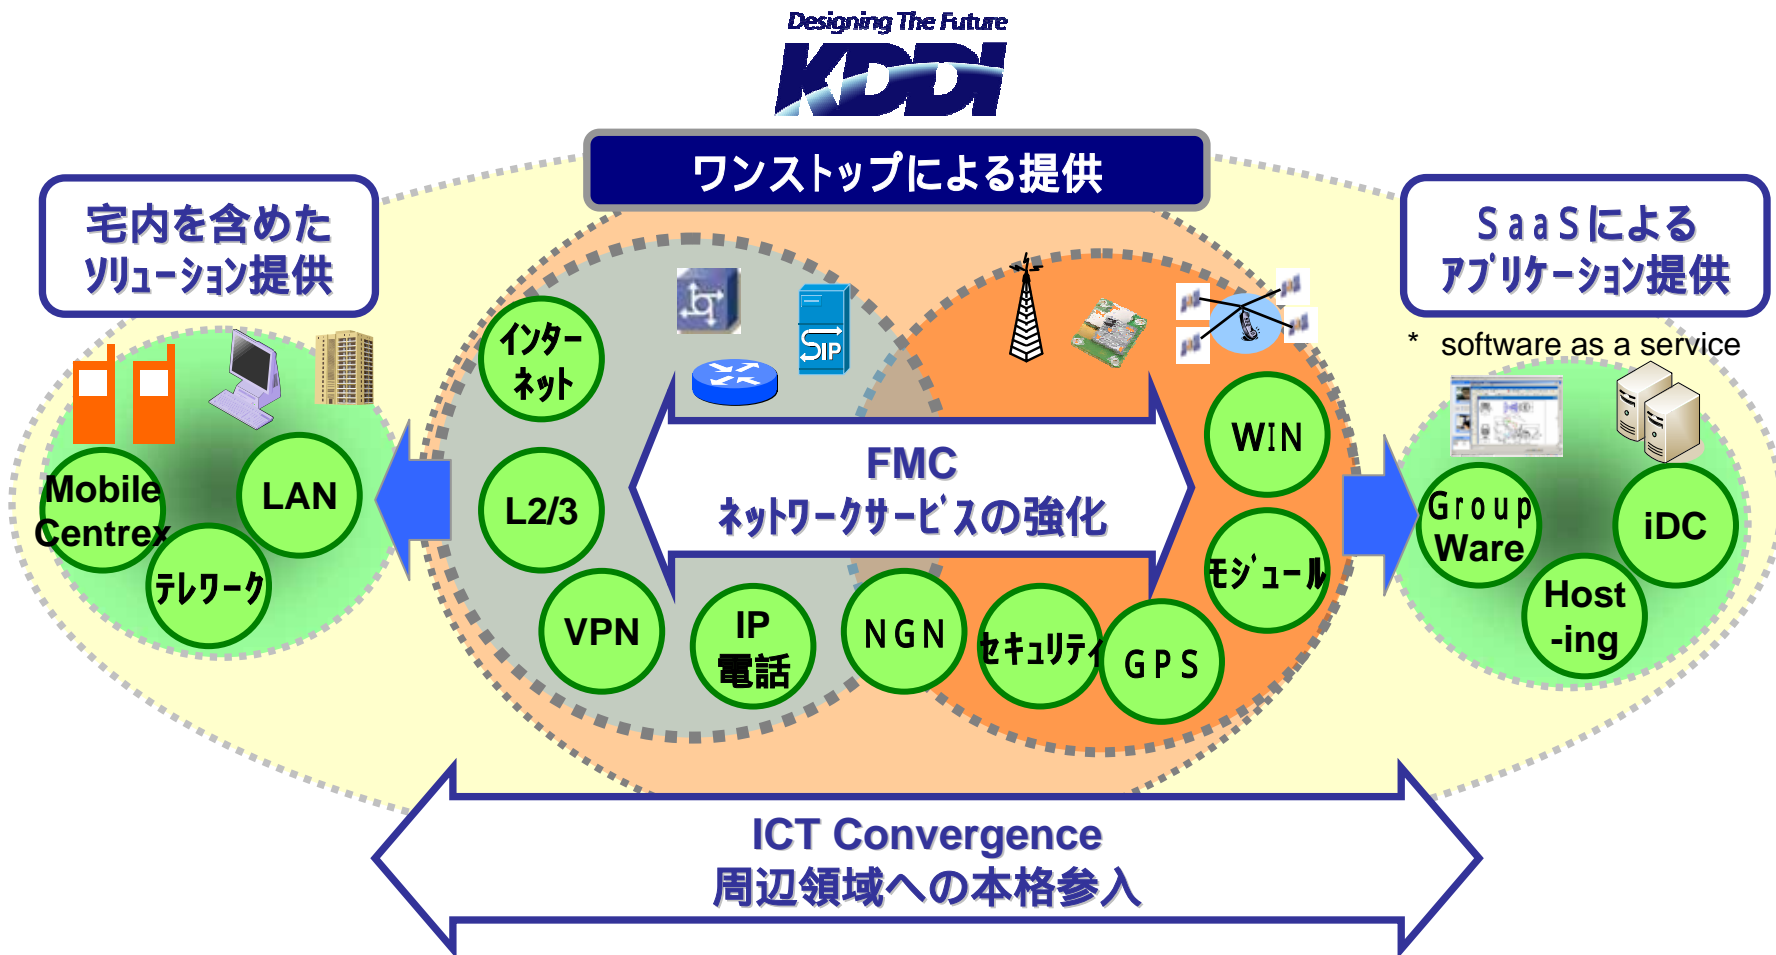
Designing The Future
KDDI

ワンストップによる提供

宅内を含めた
ソリューション提供

SaaSによる
アプリケーション提供

* software as a service

Mobile Centrex
LAN
テレワーク

インターネット
L2/3
VPN
IP
電話
SIP

FMC
ネットワークサービスの強化

NGN
セキュリティ
GPS
WIN
モジュール

Group Ware
iDC
Host -ing

ICT Convergence
周辺領域への本格参入